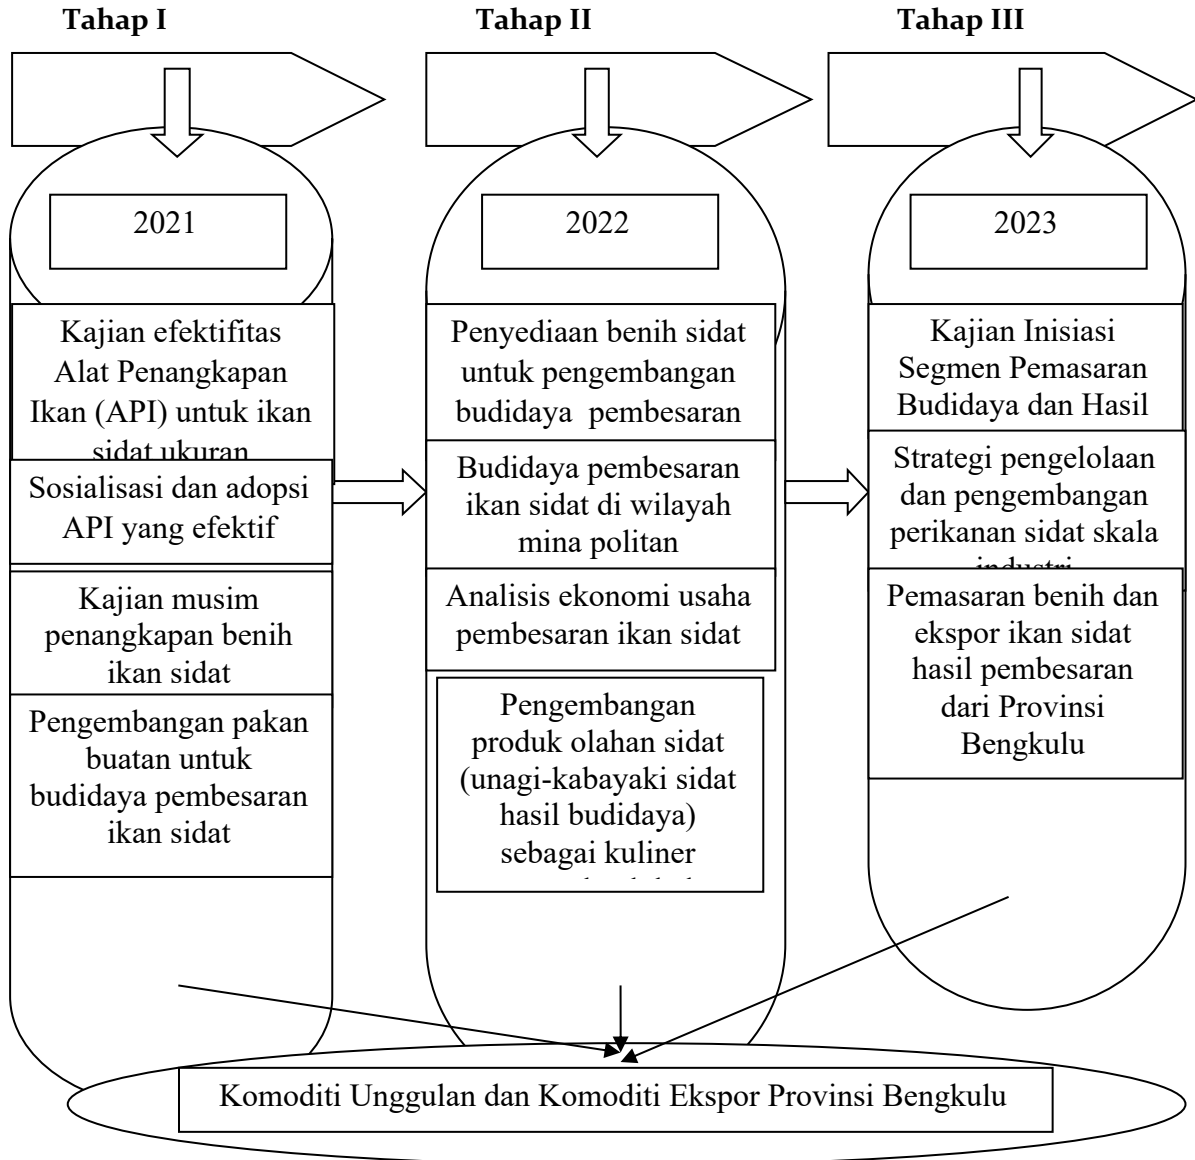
Tahap I

2021

Kajian efektifitas Alat Penangkapan Ikan (API) untuk ikan sidat ukuran

Sosialisasi dan adopsi API yang efektif

Kajian musim penangkapan benih ikan sidat

Pengembangan pakan buatan untuk budidaya pembesaran ikan sidat

Tahap II

2022

Penyediaan benih sidat untuk pengembangan budidaya pembesaran

Budidaya pembesaran ikan sidat di wilayah mina politan

Analisis ekonomi usaha pembesaran ikan sidat

Pengembangan produk olahan sidat (unagi-kabayaki sidat hasil budidaya) sebagai kuliner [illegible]

Tahap III

2023

Kajian Inisiasi Segmen Pemasaran Budidaya dan Hasil

Strategi pengelolaan dan pengembangan perikanan sidat skala industri

Pemasaran benih dan ekspor ikan sidat hasil pembesaran dari Provinsi Bengkulu

Komoditi Unggulan dan Komoditi Ekspor Provinsi Bengkulu